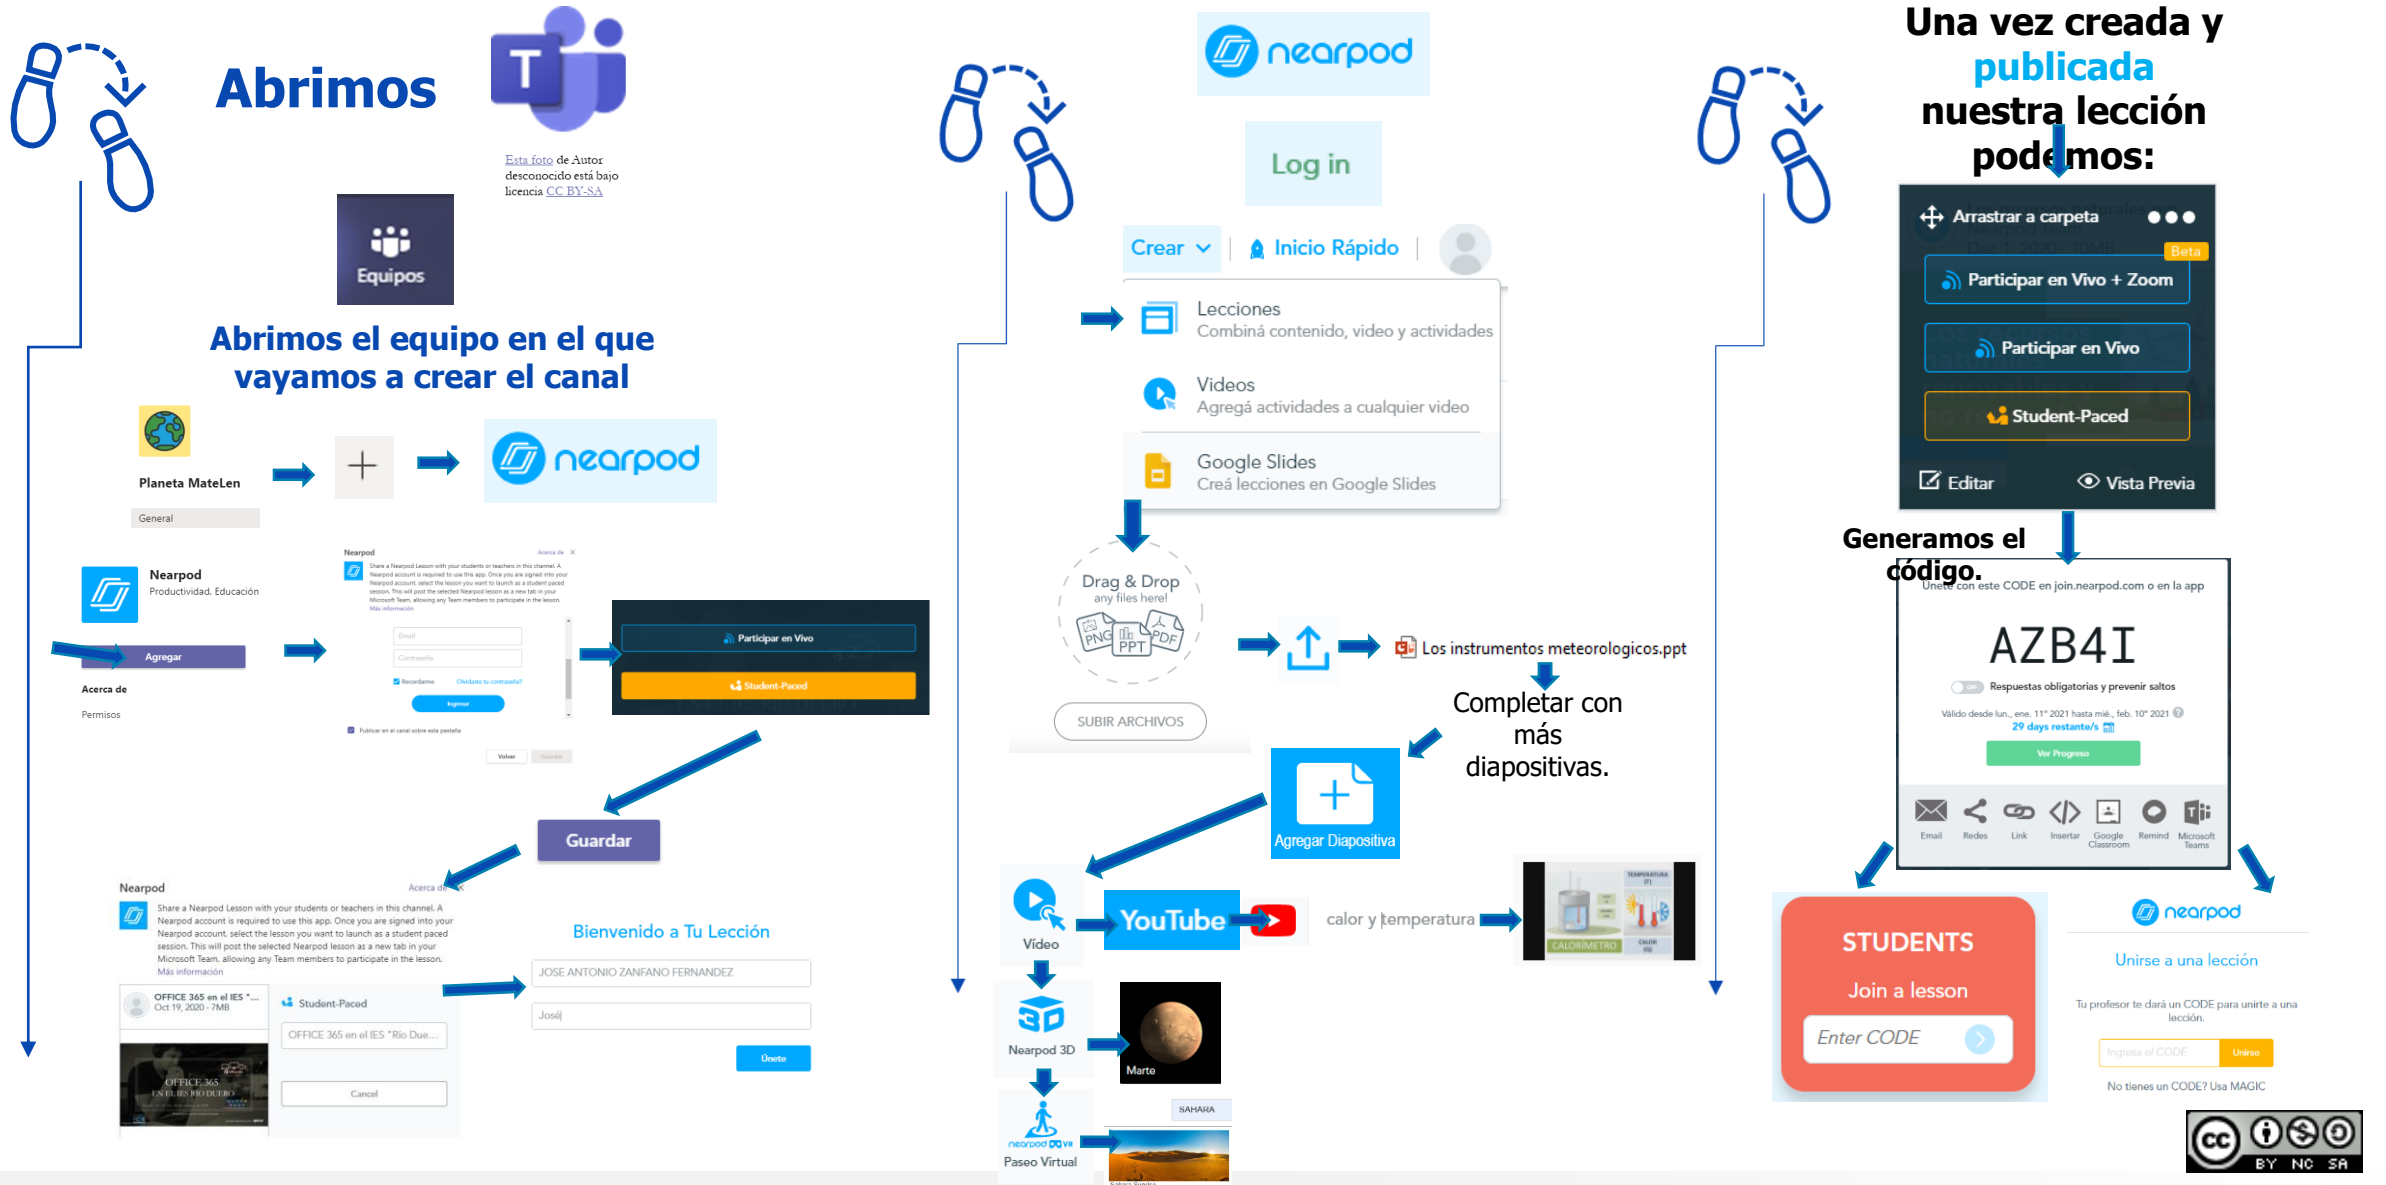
Abrimos

Esta foto de Autor desconocido está bajo licencia CC BY-SA

Equipos

Abrimos el equipo en el que vayamos a crear el canal

Planeta MateLen

General

nearpod

Nearpod
Productividad, Educación

Agregar

Acerca de

Permisos

Nearpod

Participar en Vivo

Student-Paced

Guardar

Nearpod

Share a Nearpod Lesson with your students or teachers in this channel. A Nearpod account is required to use this app. Once you are signed into your Nearpod account, select the lesson you want to launch as a student paced session. This will post the selected Nearpod lesson as a new tab in your Microsoft Team, allowing any Team members to participate in the lesson.
Más información

OFFICE 365 en el IES "...
Oct 19, 2020 - 7MB

Student-Paced

OFFICE 365 en el IES "Río Due...

Cancel

Bienvenido a Tu Lección

JOSE ANTONIO ZANFANO FERNANDEZ

José

Únete

nearpod

Log in

Crear | Inicio Rápido

Lecciones
Combiná contenido, video y actividades

Videos
Agregá actividades a cualquier video

Google Slides
Creá lecciones en Google Slides

Drag & Drop
any files here!

SUBIR ARCHIVOS

Los instrumentos meteorologicos.ppt

Completar con más diapositivas.

Agregar Diapositiva

Video

YouTube

calor y temperatura

Nearpod 3D

Marte

SAHARA

Paseo Virtual

Una vez creada y publicada nuestra lección podemos:

Arrastrar a carpeta

Beta

Participar en Vivo + Zoom

Participar en Vivo

Student-Paced

Editar

Vista Previa

Generamos el código.

Únete con este CODE en join.nearpod.com o en la app

AZB4I

Respuestas obligatorias y prevenir saltos

Ver Progreso

Email Redes Link Insertar Google Classroom Remind Microsoft Teams

STUDENTS
Join a lesson
Enter CODE

nearpod

Unirse a una lección

Tu profesor te dará un CODE para unirte a una lección.

Ingresa el CODE Unirse

No tienes un CODE? Usa MAGIC

BY NC SA